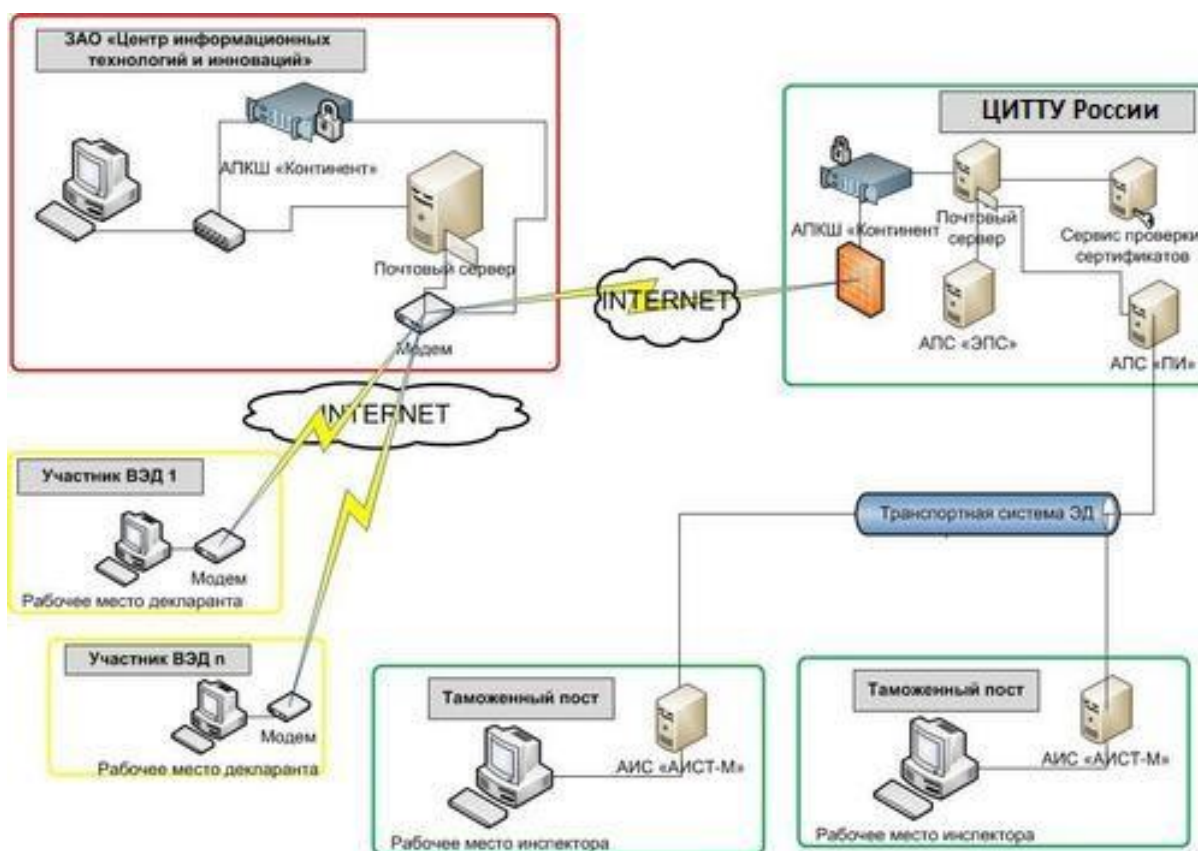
ЗАО «Центр информационных технологий и инноваций»

АПКШ «Континент»

Почтовый сервер

Модем

INTERNET

ЦИТТУ России

АПКШ «Континент

Почтовый сервер

Сервис проверки сертификатов

АПС «ЭПС»

АПС «ПИ»

INTERNET

Участник ВЭД 1

Модем

Рабочее место декларанта

Участник ВЭД n

Модем

Рабочее место декларанта

Транспортная система ЭД

Таможенный пост

АИС «АИСТ-М»

Рабочее место инспектора

Таможенный пост

АИС «АИСТ-М»

Рабочее место инспектора